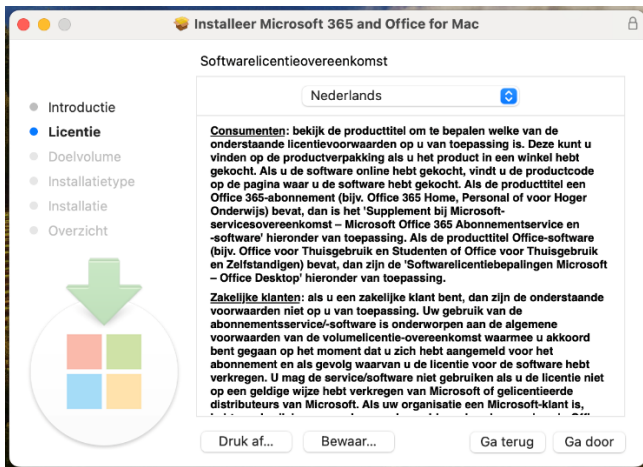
Installeer Microsoft 365 and Office for Mac

Softwarelicentieovereenkomst

Introductie
Licentie
Doelvolume
Installatietype
Installatie
Overzicht

Nederlands

Consumenten: bekijk de producttitel om te bepalen welke van de onderstaande licentievoorwaarden op u van toepassing is. Deze kunt u vinden op de productverpakking als u het product in een winkel hebt gekocht. Als u de software online hebt gekocht, vindt u de productcode op de pagina waar u de software hebt gekocht. Als de producttitel een Office 365-abonnement (bijv. Office 365 Home, Personal of voor Hoger Onderwijs) bevat, dan is het 'Supplement bij Microsoft-servicesovereenkomst – Microsoft Office 365 Abonnementservice en -software' hieronder van toepassing. Als de producttitel Office-software (bijv. Office voor Thuisgebruik en Studenten of Office voor Thuisgebruik en Zelfstandigen) bevat, dan zijn de 'Softwarelicentiebepalingen Microsoft – Office Desktop' hieronder van toepassing.

Zakelijke klanten: als u een zakelijke klant bent, dan zijn de onderstaande voorwaarden niet op u van toepassing. Uw gebruik van de abonnementsservice/-software is onderworpen aan de algemene voorwaarden van de volumelicentie-overeenkomst waarmee u akkoord bent gegaan op het moment dat u zich hebt aangemeld voor het abonnement en als gevolg waarvan u de licentie voor de software hebt verkregen. U mag de service/software niet gebruiken als u de licentie niet op een geldige wijze hebt verkregen van Microsoft of gelicentieerde distributeurs van Microsoft. Als uw organisatie een Microsoft-klant is, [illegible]

Druk af...
Bewaar...
Ga terug
Ga door